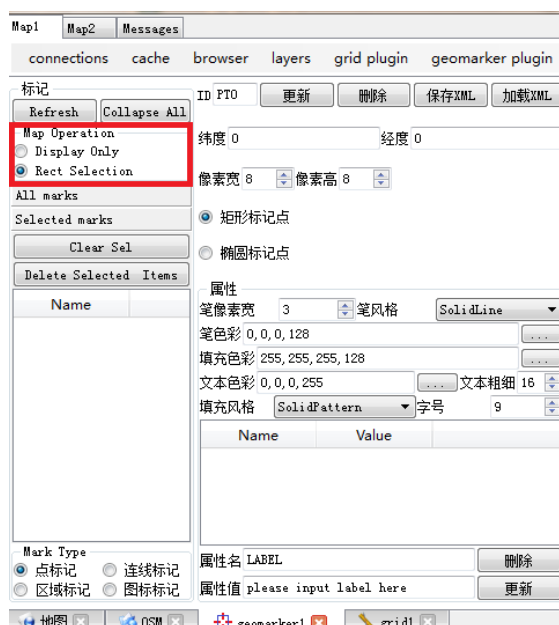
Map1 Map2 Messages

connections cache browser layers grid plugin geomarker plugin

标记
Refresh Collapse All
Map Operation
Display Only
Rect Selection
All marks
Selected marks
Clear Sel
Delete Selected Items

| Name |
|---|

Mark Type
点标记 连线标记
区域标记 图标标记

ID PT0 更新 删除 保存XML 加载XML

纬度 0 经度 0

像素宽 8 像素高 8

矩形标记点

椭圆标记点

属性
笔像素宽 3 笔风格 SolidLine
笔色彩 0,0,0,128 ...
填充色彩 255,255,255,128 ...
文本色彩 0,0,0,255 ... 文本粗细 16
填充风格 SolidPattern 字号 9

| Name | Value |
|---|---|

属性名 LABEL 删除
属性值 please input label here 更新

地图 OSM geomarker1 grid1